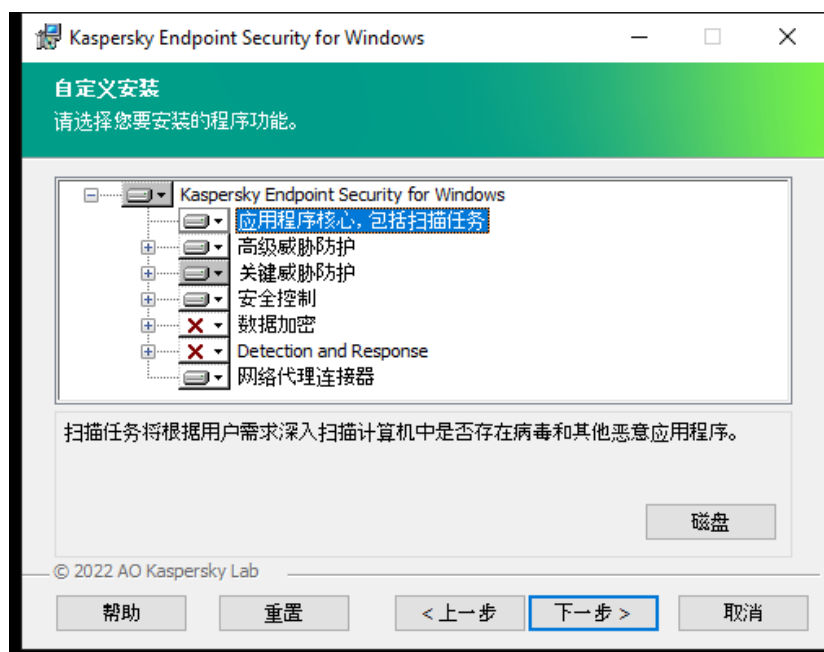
Kaspersky Endpoint Security for Windows

自定义安装
请选择您要安装的程序功能。

Kaspersky Endpoint Security for Windows
应用程序核心，包括扫描任务
高级威胁防护
关键威胁防护
安全控制
数据加密
Detection and Response
网络代理连接器

扫描任务将根据用户需求深入扫描计算机中是否存在病毒和其他恶意应用程序。

磁盘

© 2022 AO Kaspersky Lab

帮助
重置
< 上一步
下一步 >
取消